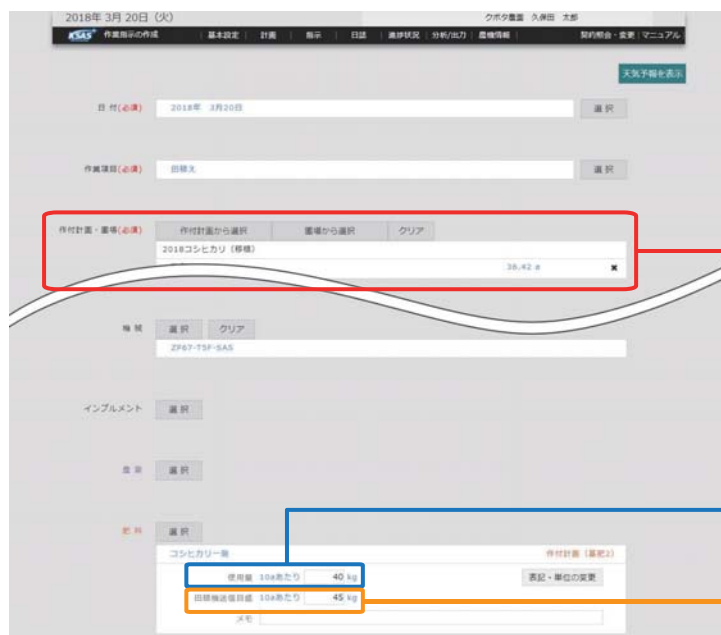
2018年 3月 20日（火）

クボタ農園 久保田 太郎

KSAS 作業指示の作成 | 基本設定 | 計画 | 指示 | 日誌 | 進捗状況 | 分析/出力 | 農機情報 | 契約照会・変更 | マニュアル

天気予報を表示

日 付(必須) 2018年 3月20日 選 択

作業項目(必須) 田植え 選 択

作付計画・圃場(必須) 作付計画から選択 圃場から選択 クリア

2018コシヒカリ（移植）

38.42 a ×

機 械 選 択 クリア

ZP67-75F-SAS

インプリメント 選 択

農 薬 選 択

肥 料 選 択

コシヒカリ一発 作付計画（基肥2）

使用量 10aあたり 40 kg 表記・単位の変更

田植機追従目盛 10aあたり 45 kg

メモ